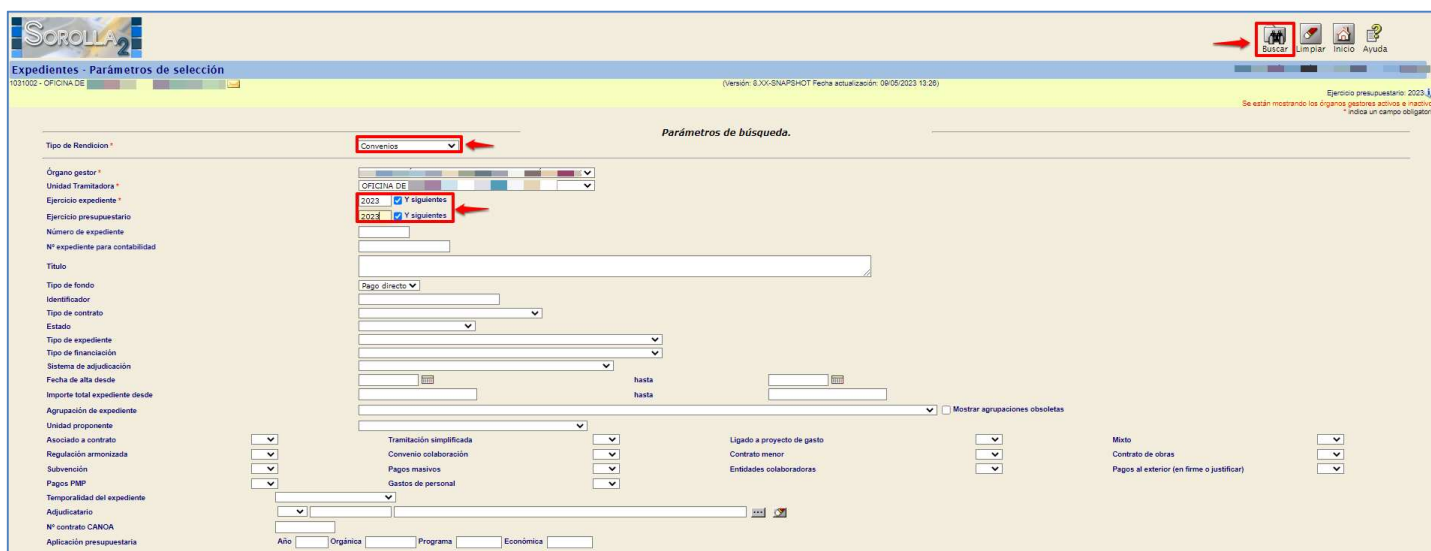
SOROLLA 2

Buscar Limpiar Inicio Ayuda

Expedientes - Parámetros de selección

1031002 - OFICINA DE

(Versión: 8.XX-SNAPSHOT Fecha actualización: 09/05/2023 13:26)

Ejercicio presupuestario: 2023

Se están mostrando los órganos gestores activos e inactivo

* indica un campo obligator

Parámetros de búsqueda.

Tipo de Rendicion * Convenios

Órgano gestor *

Unidad Tramitadora * OFICINA DE

Ejercicio expediente * 2023 Y siguientes

Ejercicio presupuestario 2023 Y siguientes

Número de expediente

Nº expediente para contabilidad

Título

Tipo de fondo Pago directo

Identificador

Tipo de contrato

Estado

Tipo de expediente

Tipo de financiación

Sistema de adjudicación

Fecha de alta desde hasta

Importe total expediente desde hasta

Agrupación de expediente Mostrar agrupaciones obsoletas

Unidad proponente

Asociado a contrato Tramitación simplificada Ligado a proyecto de gasto Mixto

Regulación armonizada Convenio colaboración Contrato menor Contrato de obras

Subvención Pagos masivos Entidades colaboradoras Pagos al exterior (en firme o justificar)

Pagos PMP Gastos de personal

Temporalidad del expediente

Adjudicatario

Nº contrato CANOA

Aplicación presupuestaria Año Orgánica Programa Económica